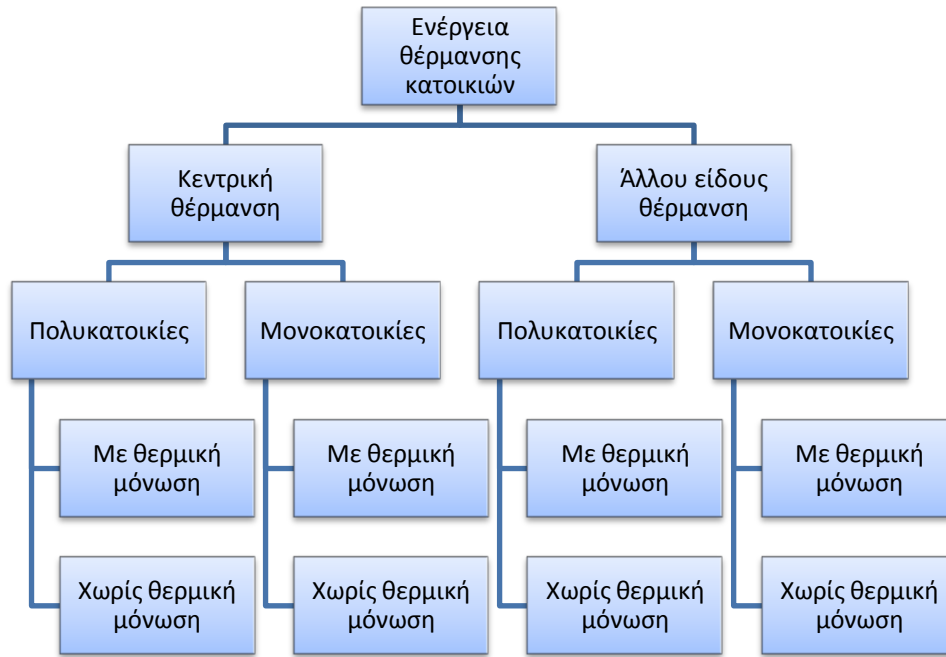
Ενέργεια θέρμανσης κατοικιών

Κεντρική θέρμανση

Πολυκατοικίες

Με θερμική μόνωση

Χωρίς θερμική μόνωση

Μονοκατοικίες

Με θερμική μόνωση

Χωρίς θερμική μόνωση

Άλλου είδους θέρμανση

Πολυκατοικίες

Με θερμική μόνωση

Χωρίς θερμική μόνωση

Μονοκατοικίες

Με θερμική μόνωση

Χωρίς θερμική μόνωση